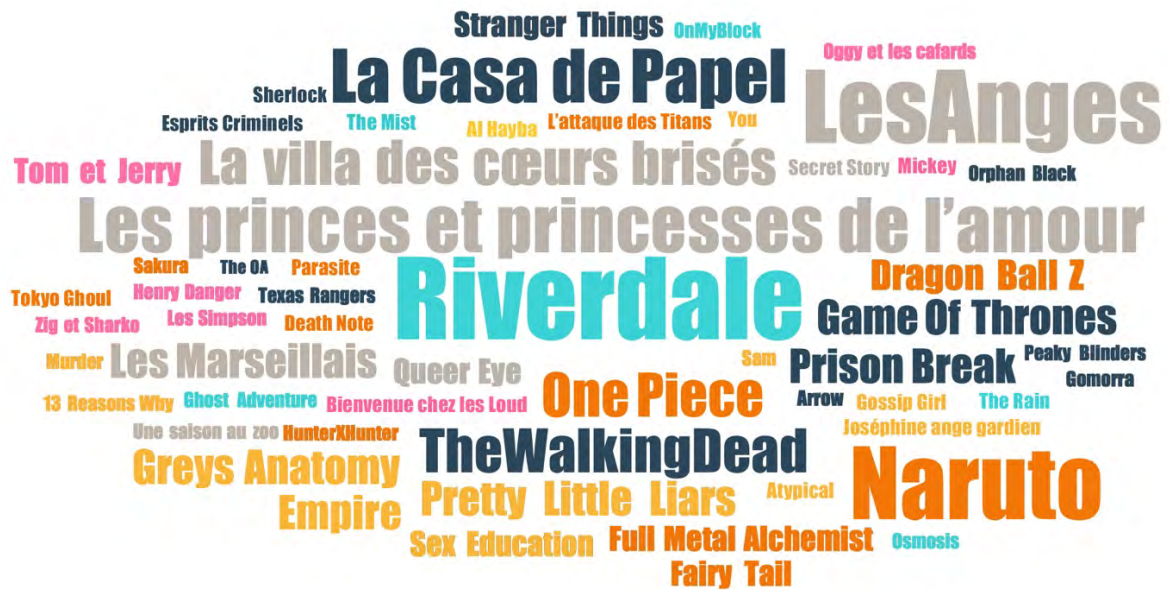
Stranger Things OnMyBlock
Oggy et les cafards
Sherlock La Casa de Papel LesAnges
Esprits Criminels The Mist Al Hayba L'attaque des Titans You
Tom et Jerry La villa des cœurs brisés Secret Story Mickey Orphan Black
Les princes et princesses de l'amour
Sakura The OA Parasite
Riverdale
Dragon Ball Z
Tokyo Ghoul Henry Danger Texas Rangers
Zig et Sharko Les Simpson Death Note
Game Of Thrones
Murder Les Marseillais Sam Peaky Blinders
Queer Eye Prison Break Gomorra
One Piece
13 Reasons Why Ghost Adventure Bienvenue chez les Loud Arrow Gossip Girl The Rain
Une saison au zoo HunterXHunter Joséphine ange gardien
TheWalkingDead
Greys Anatomy Naruto
Empire Pretty Little Liars Atypical
Sex Education Full Metal Alchemist Osmosis
Fairy Tail